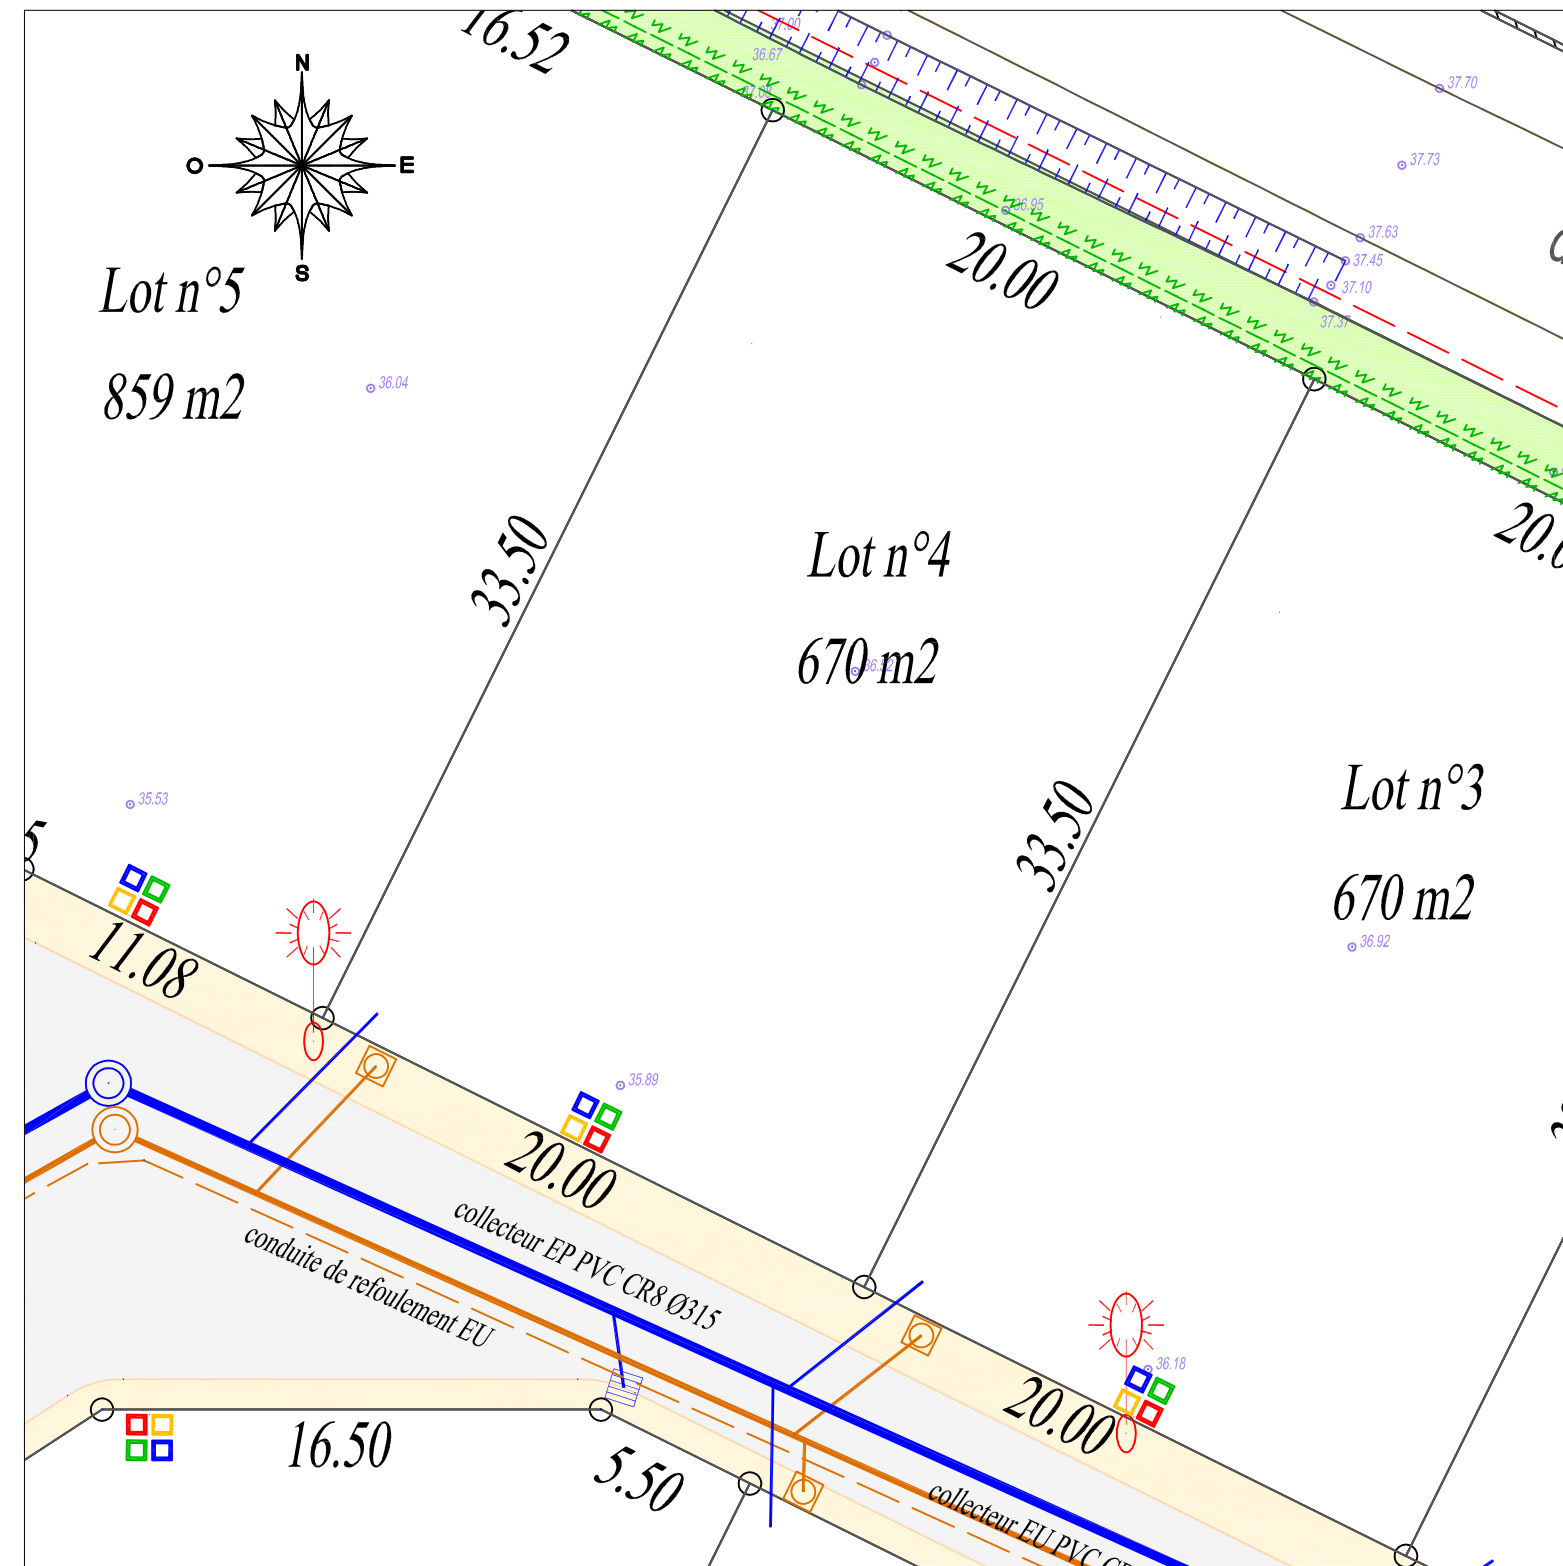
16.52

N
O
E
S

37.00
36.67
37.00
36.95
37.70
37.73
37.63
37.45
37.10
37.37

Lot n°5

859 m2

36.04

20.00

33.50

Lot n°4

670 m2

36.52

20.0

33.50

Lot n°3

670 m2

36.92

35.53

11.08

35.89

20.00

collecteur EP PVC CR8 Ø315

conduite de refoulement EU

36.18

20.00

16.50

5.50

collecteur EU PVC CR